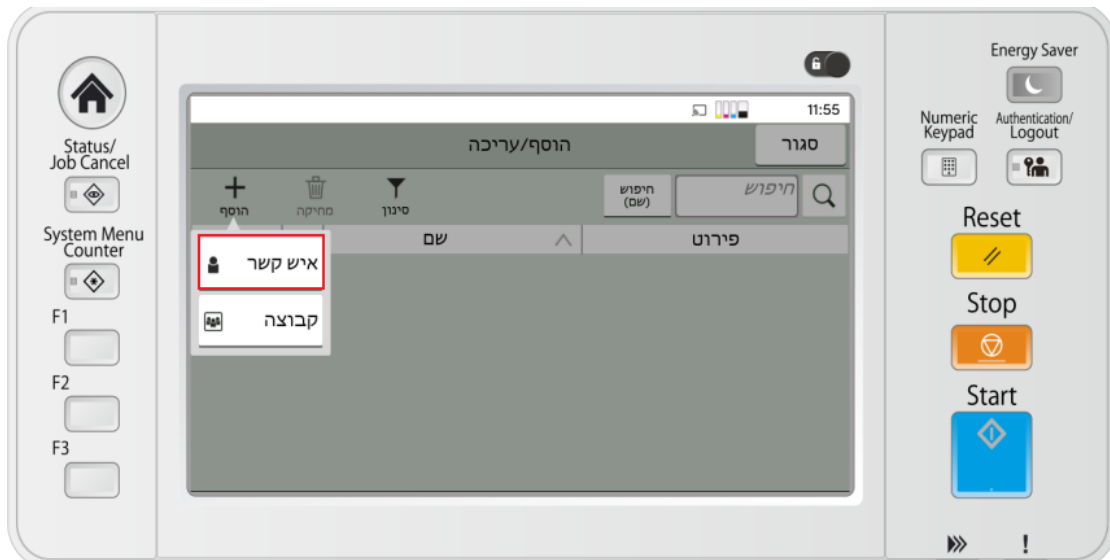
Status/
Job Cancel

System Menu
Counter

F1

F2

F3

11:55

סגור

הוסף/עריכה

הוסף

מחיקה

סינון

חיפוש
(שם)

חיפוש

שם

פירוט

איש קשר

קבוצה

Energy Saver

Numeric
Keypad

Authentication/
Logout

Reset

Stop

Start